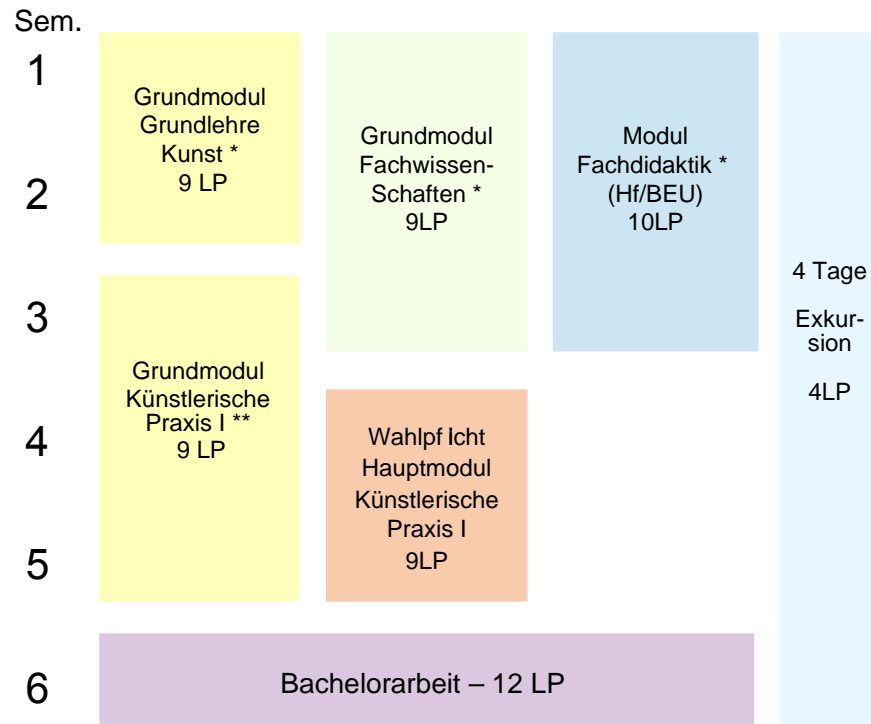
Sem.

1

2

3

4

5

6

Grundmodul Grundlehre Kunst * 9 LP

Grundmodul Künstlerische Praxis I ** 9 LP

Grundmodul Fachwissen-Schaften * 9LP

Wahlpf Icht Hauptmodul Künstlerische Praxis I 9LP

Modul Fachdidaktik * (Hf/BEU) 10LP

4 Tage

Exkur-sion

4LP

Bachelorarbeit – 12 LP